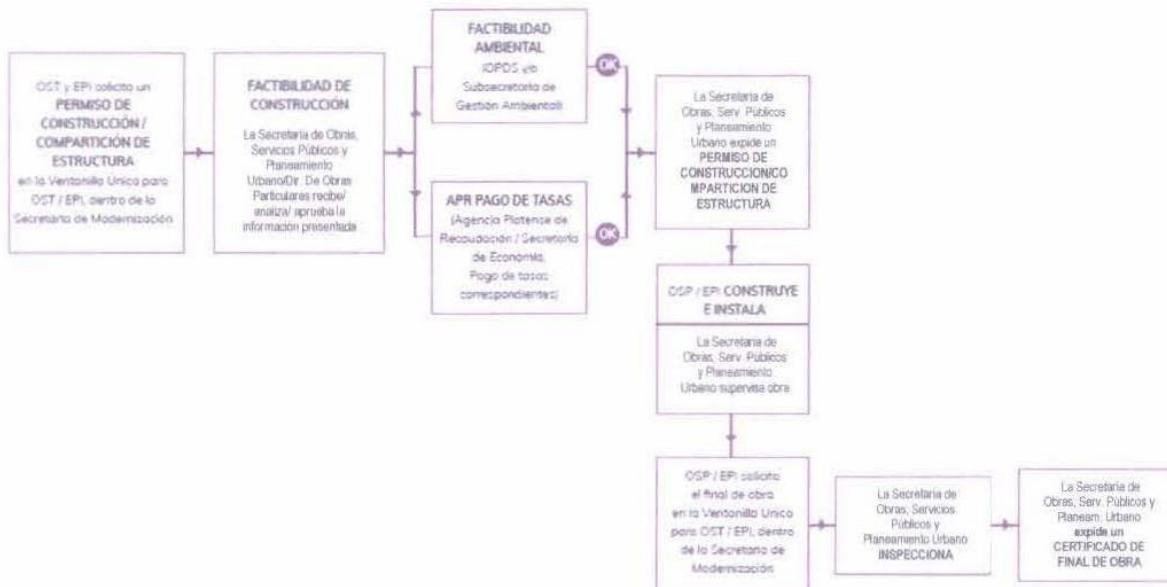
OST y EPI solicita un PERMISO DE CONSTRUCCIÓN / COMPARTICIÓN DE ESTRUCTURA en la Ventanilla Unica para OST / EPI, dentro de la Secretaría de Modernización

FACTIBILIDAD DE CONSTRUCCIÓN

La Secretaria de Obras, Servicios Públicos y Planeamiento Urbano/Dir. De Obras Particulares recibe/ analiza/ aprueba la información presentada

FACTIBILIDAD AMBIENTAL

IOPDS y/o Subsecretaría de Gestión Ambiental

APR PAGO DE TASAS

(Agencia Platense de Recaudación / Secretaría de Economía, Pago de tasas correspondientes)

OK

OK

La Secretaria de Obras, Serv. Públicos y Planeamiento Urbano expide un PERMISO DE CONSTRUCCION/COMPARTICION DE ESTRUCTURA

OSP / EPI CONSTRUYE E INSTALA

La Secretaria de Obras, Serv. Públicos y Planeamiento Urbano supervisa obra

OSP / EPI solicita el final de obra en la Ventanilla Unica para OST / EPI, dentro de la Secretaría de Modernización

La Secretaria de Obras, Servicios Públicos y Planeamiento Urbano INSPECCIONA

La Secretaria de Obras, Serv. Públicos y Planeam. Urbano expide un CERTIFICADO DE FINAL DE OBRA